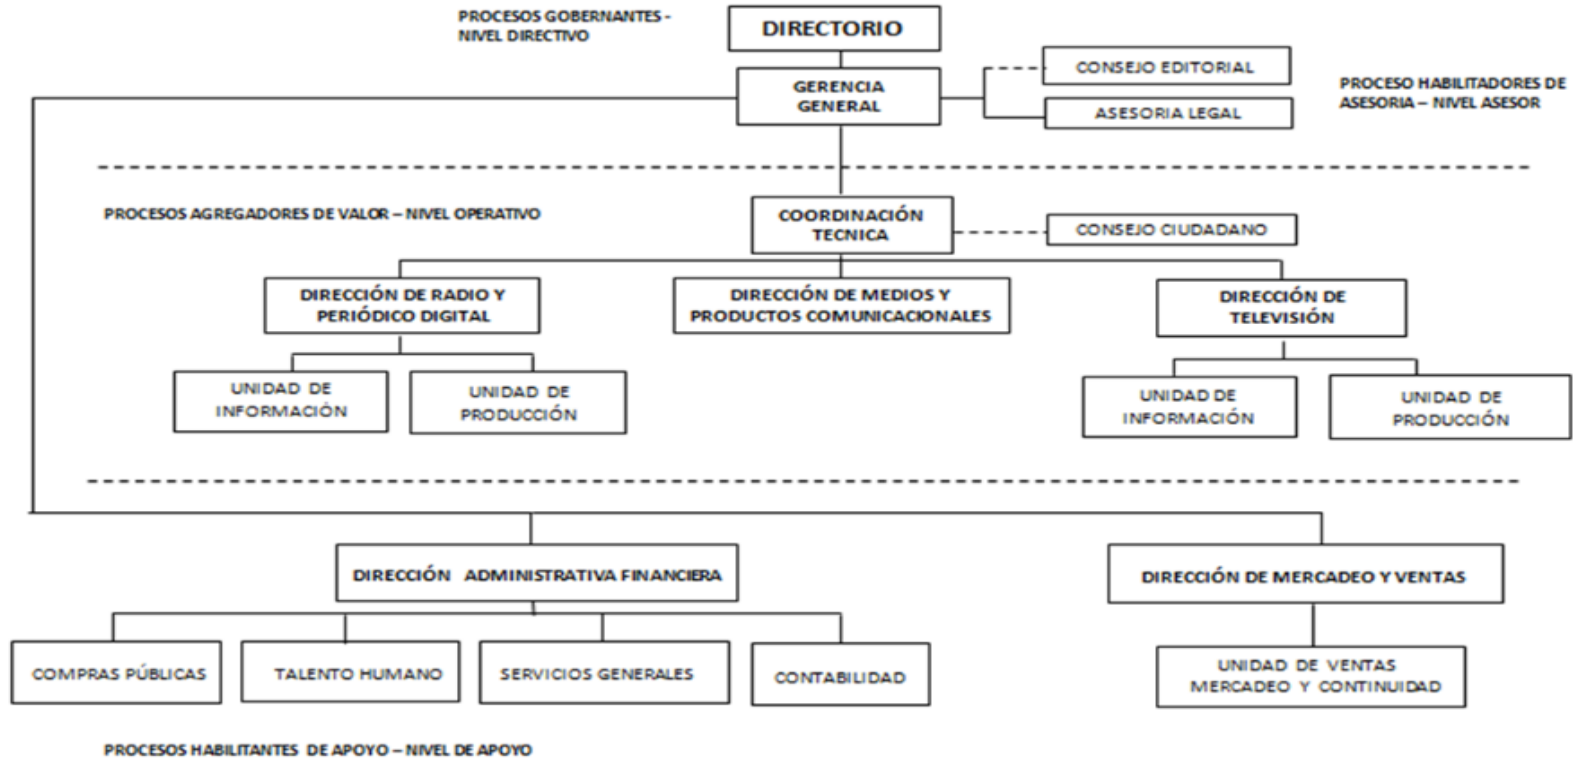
PROCESOS GOBERNANTES - NIVEL DIRECTIVO

DIRECTORIO

GERENCIA GENERAL

CONSEJO EDITORIAL

ASESORIA LEGAL

PROCESO HABILITADORES DE ASESORIA – NIVEL ASESOR

PROCESOS AGREGADORES DE VALOR – NIVEL OPERATIVO

COORDINACIÓN TECNICA

CONSEJO CIUDADANO

DIRECCIÓN DE RADIO Y PERIÓDICO DIGITAL

DIRECCIÓN DE MEDIOS Y PRODUCTOS COMUNICACIONALES

DIRECCIÓN DE TELEVISIÓN

UNIDAD DE INFORMACIÓN

UNIDAD DE PRODUCCIÓN

UNIDAD DE INFORMACIÓN

UNIDAD DE PRODUCCIÓN

DIRECCIÓN ADMINISTRATIVA FINANCIERA

DIRECCIÓN DE MERCADEO Y VENTAS

COMPRAS PÚBLICAS

TALENTO HUMANO

SERVICIOS GENERALES

CONTABILIDAD

UNIDAD DE VENTAS MERCADEO Y CONTINUIDAD

PROCESOS HABILITANTES DE APOYO – NIVEL DE APOYO